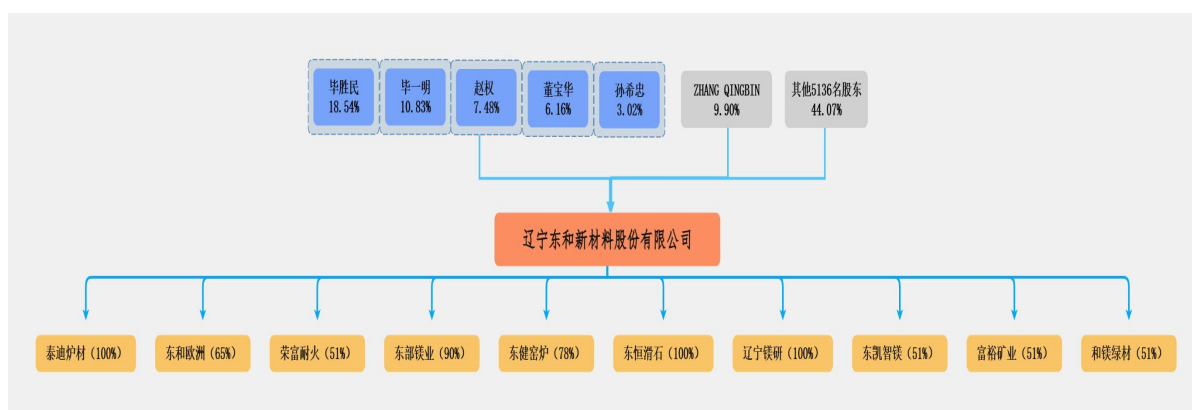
毕胜民
18.54%

毕一明
10.83%

赵权
7.48%

董宝华
6.16%

孙希忠
3.02%

ZHANG QINGBIN
9.90%

其他5136名股东
44.07%

辽宁东和新材料股份有限公司

泰迪炉材（100%）

东和欧洲（65%）

荣富耐火（51%）

东部镁业（90%）

东健窑炉（78%）

东恒滑石（100%）

辽宁镁研（100%）

东凯智镁（51%）

富裕矿业（51%）

和镁绿材（51%）